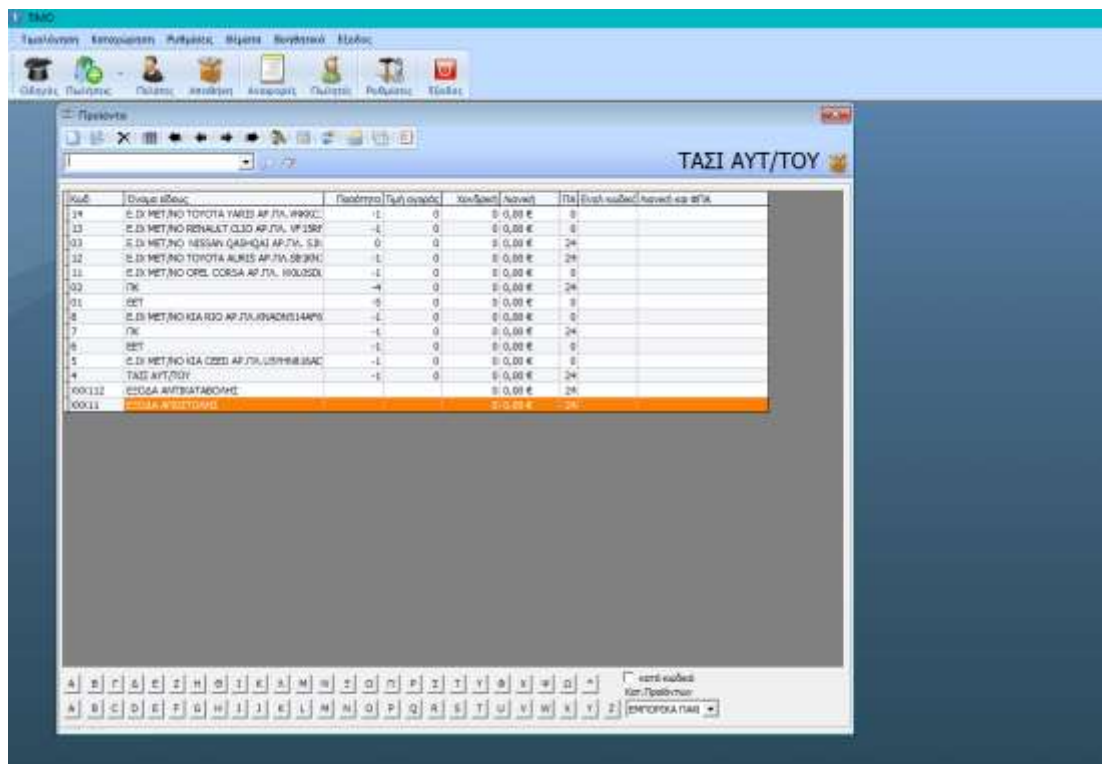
TAMO

Ταμειολόγηση Καταχωρήσεις Ρυθμίσεις Θέματα Βοηθητικά Έξοδος

Οδηγός Πωλήσεις Πελάτες Αποθήκη Αναφορές Πωλητές Ρυθμίσεις Έξοδος

Προϊόντα

ΤΑΣΙ ΑΥΤ/ΤΟΥ

| Κωδ | Όνομα είδους | Ποσότητα | Τιμή αγοράς | Χονδρική | Λιανική | Πα | Εναλ.κωδικός | Λιανική και ΦΠΑ |
|---|---|---|---|---|---|---|---|---|
| 14 | E.DI MET/NO TOYOTA YARIS AP.ΠΛ. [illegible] | -1 | 0 | 0 | 0,00 € | 0 | | |
| 13 | E.DI MET/NO RENAULT CLIO AP.ΠΛ. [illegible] | -1 | 0 | 0 | 0,00 € | 0 | | |
| 03 | E.DI MET/NO NISSAN QASHQAI AP.ΠΛ. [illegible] | 0 | 0 | 0 | 0,00 € | 24 | | |
| 12 | E.DI MET/NO TOYOTA AURIS AP.ΠΛ. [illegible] | -1 | 0 | 0 | 0,00 € | 24 | | |
| 11 | E.DI MET/NO OPEL CORSA AP.ΠΛ. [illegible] | -1 | 0 | 0 | 0,00 € | 0 | | |
| 02 | ΠΚ | -4 | 0 | 0 | 0,00 € | 24 | | |
| 01 | ΒΕΤ | -5 | 0 | 0 | 0,00 € | 0 | | |
| 8 | E.DI MET/NO KIA RIO AP.ΠΛ.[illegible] | -1 | 0 | 0 | 0,00 € | 0 | | |
| 7 | ΠΚ | -1 | 0 | 0 | 0,00 € | 24 | | |
| 6 | ΒΕΤ | -1 | 0 | 0 | 0,00 € | 0 | | |
| 5 | E.DI MET/NO KIA CEED AP.ΠΛ.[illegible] | -1 | 0 | 0 | 0,00 € | 0 | | |
| 4 | ΤΑΣΙ ΑΥΤ/ΤΟΥ | -1 | 0 | 0 | 0,00 € | 24 | | |
| XXX112 | ΕΞΟΔΑ ΑΝΤΙΚΑΤΑΒΟΛΗΣ | | | 0 | 0,00 € | 24 | | |
| XXX11 | ΕΞΟΔΑ ΑΠΟΣΤΟΛΗΣ | | | 0 | 0,00 € | 24 | | |

Α Β Γ Δ Ε Ζ Η Θ Ι Κ Λ Μ Ν Ξ Ο Π Ρ Σ Τ Υ Φ Χ Ψ Ω *
A B C D E F G H I J K L M N O P Q R S T U V W X Y Z

κατά κωδικό
Κατ.Προϊόντων
ΕΜΠΟΡΙΚΑ ΠΑΙΔ